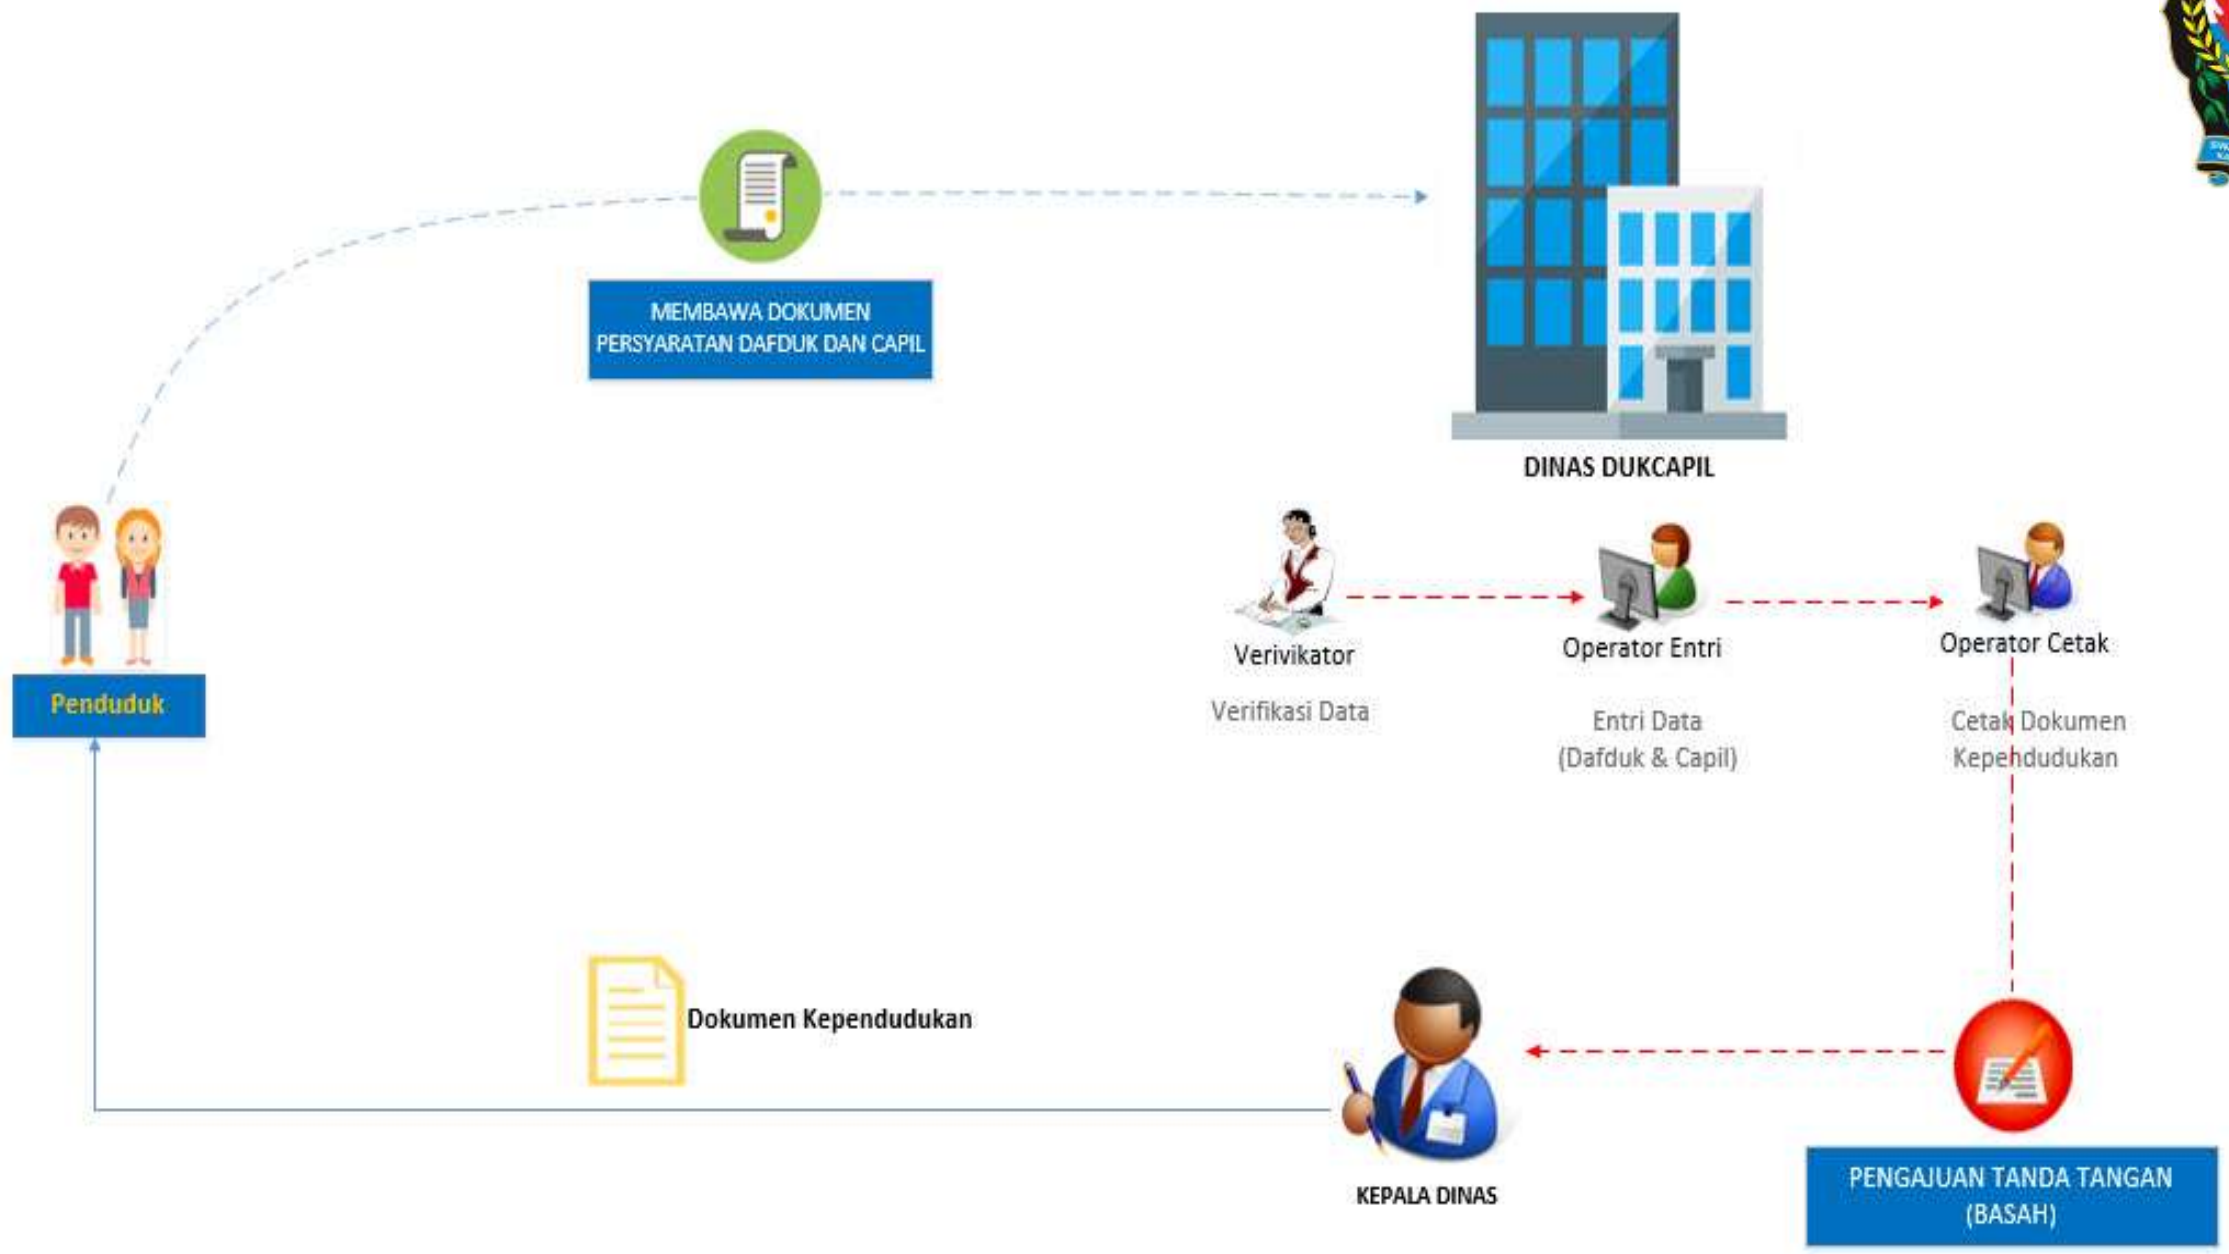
MEMBAWA DOKUMEN PERSYARATAN DAFDUK DAN CAPIL

DINAS DUKCAPIL

Penduduk

Verivikator

Verifikasi Data

Operator Entri

Entri Data (Dafduk & Capil)

Operator Cetak

Cetak Dokumen Kependudukan

Dokumen Kependudukan

KEPALA DINAS

PENGAJUAN TANDA TANGAN (BASAH)